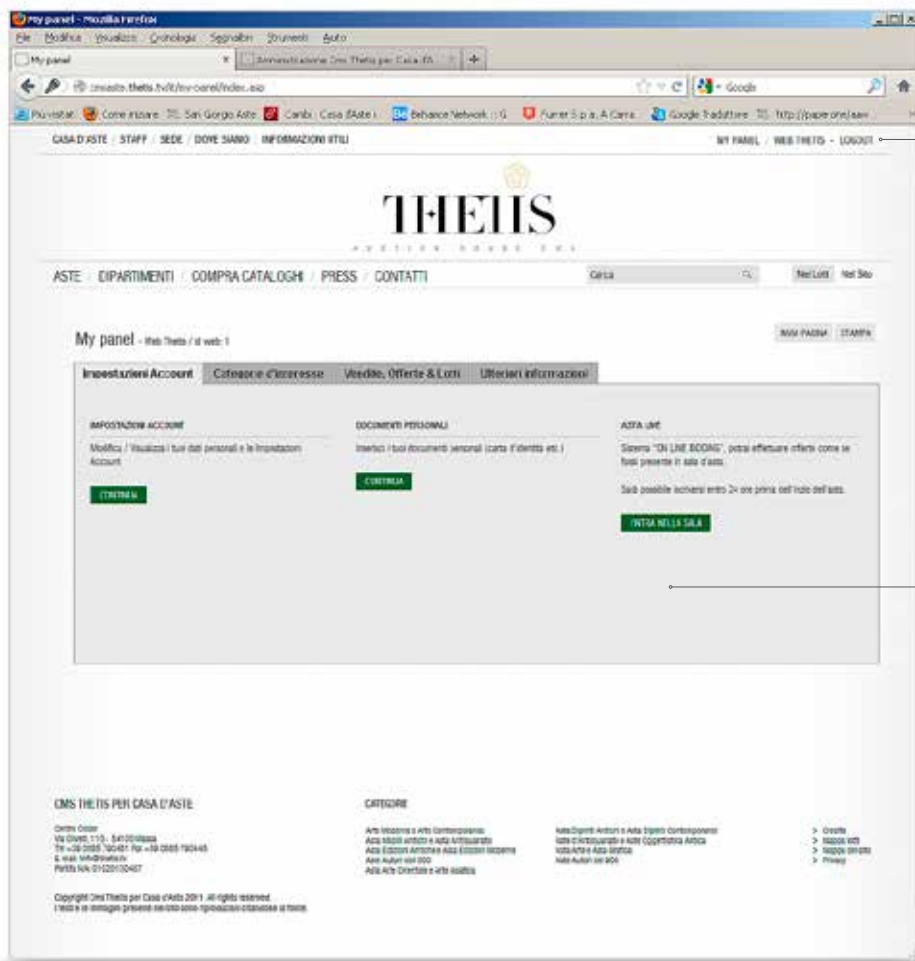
My panel - Mozilla Firefox
File Modifica Visualizza Cronologia Segnalibri Strumenti Aiuto
My panel
Amministrazione Cms Thetis per Casa d'A
cmsaste.thetis.tv/it/my-panel/index.asp
Google
Più visitati Come iniziare San Giorgio Aste Cambi Casa d'Aste Behance Network Furrer S.p.a. A Carra Google Traduttore http://paperone/aaw

CASA D'ASTE / STAFF / SEDE / DOVE SIAMO / INFORMAZIONI UTILI
MY PANEL / WEB THETIS - LOGOUT

THETIS

ASTE / DIPARTIMENTI / COMPRA CATALOGHI / PRESS / CONTATTI
Cerca
Nei Lotti Nel Sito

My panel - Web Thetis / id web: 1
INVIA PAGINA STAMPA

Impostazioni Account | Categorie d'interesse | Vendite, Offerte & Lotti | Ulteriori informazioni

IMPOSTAZIONI ACCOUNT
Modifica / Visualizza i tuoi dati personali e le Impostazioni Account
CONTINUA

DOCUMENTI PERSONALI
Inserisci i tuoi documenti personali (carta d'identità etc.)
CONTINUA

ASTA LIVE
Sistema "ON LINE BIDDING", potrai effettuare offerte come se fossi presente in sala d'asta.
Sarà possibile iscriversi entro 24 ore prima dell'inizio dell'asta.
ENTRA NELLA SALA

CMS THETIS PER CASA D'ASTE
Centro Ooler
Via Olivetti, 110 - 54100 Massa
Tel +39 0585 793481 Fax +39 0585 793445
E-mail: info@thetis.tv
Partita IVA: 01020130457

CATEGORIE
Arte Moderna e Arte Contemporanea
Asta Mobili antichi e Asta Antiquariato
Asta Edizioni Antiche e Asta Edizioni Moderne
Asta Autori del 900
Asta Arte Orientale e Arte Asiatica

Asta Dipinti Antichi e Asta Dipinti Contemporanei
Asta d'Antiquariato e Asta Oggettistica Antica
Asta Arte e Asta Grafica
Asta Autori del 800

> Credits
> Mappa sito
> Mappa del sito
> Privacy

Copyright Cms Thetis per Casa d'Asta 2011. All rights reserved.
I testi e le immagini presenti nel sito sono riproduzioni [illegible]